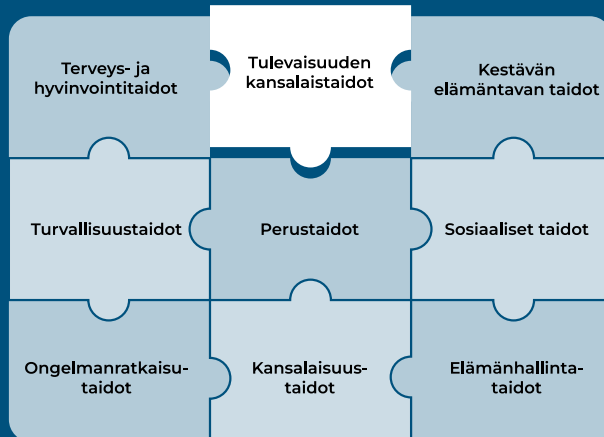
Terveys- ja hyvinvointitaidot

Tulevaisuuden kansalaistaidot

Kestävän elämäntavan taidot

Turvallisuustaidot

Perustaidot

Sosiaaliset taidot

Ongelmanratkaisutaidot

Kansalaisuustaidot

Elämänhallintataidot